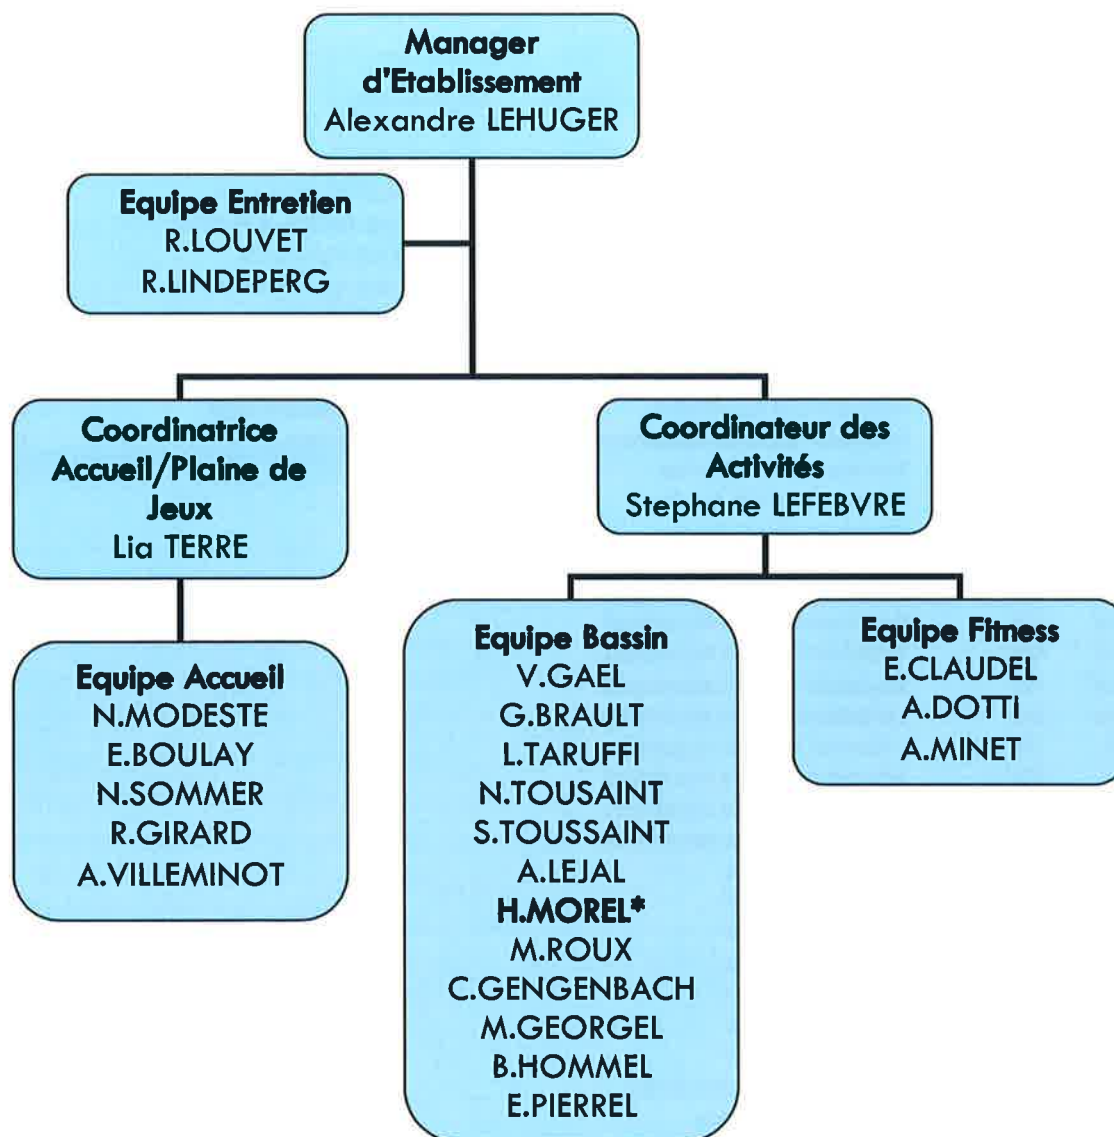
Manager d'Etablissement
Alexandre LEHUGER

Equipe Entretien
R.LOUVET
R.LINDEPERG

Coordinatrice Accueil/Plaine de Jeux
Lia TERRE

Coordinateur des Activités
Stephane LEFEBVRE

Equipe Accueil
N.MODESTE
E.BOULAY
N.SOMMER
R.GIRARD
A.VILLEMINOT

Equipe Bassin
V.GAEL
G.BRAULT
L.TARUFFI
N.TOUSAINT
S.TOUSSAINT
A.LEJAL
H.MOREL*
M.ROUX
C.GENGENBACH
M.GEORGEL
B.HOMMEL
E.PIERREL

Equipe Fitness
E.CLAUDEL
A.DOTTI
A.MINET